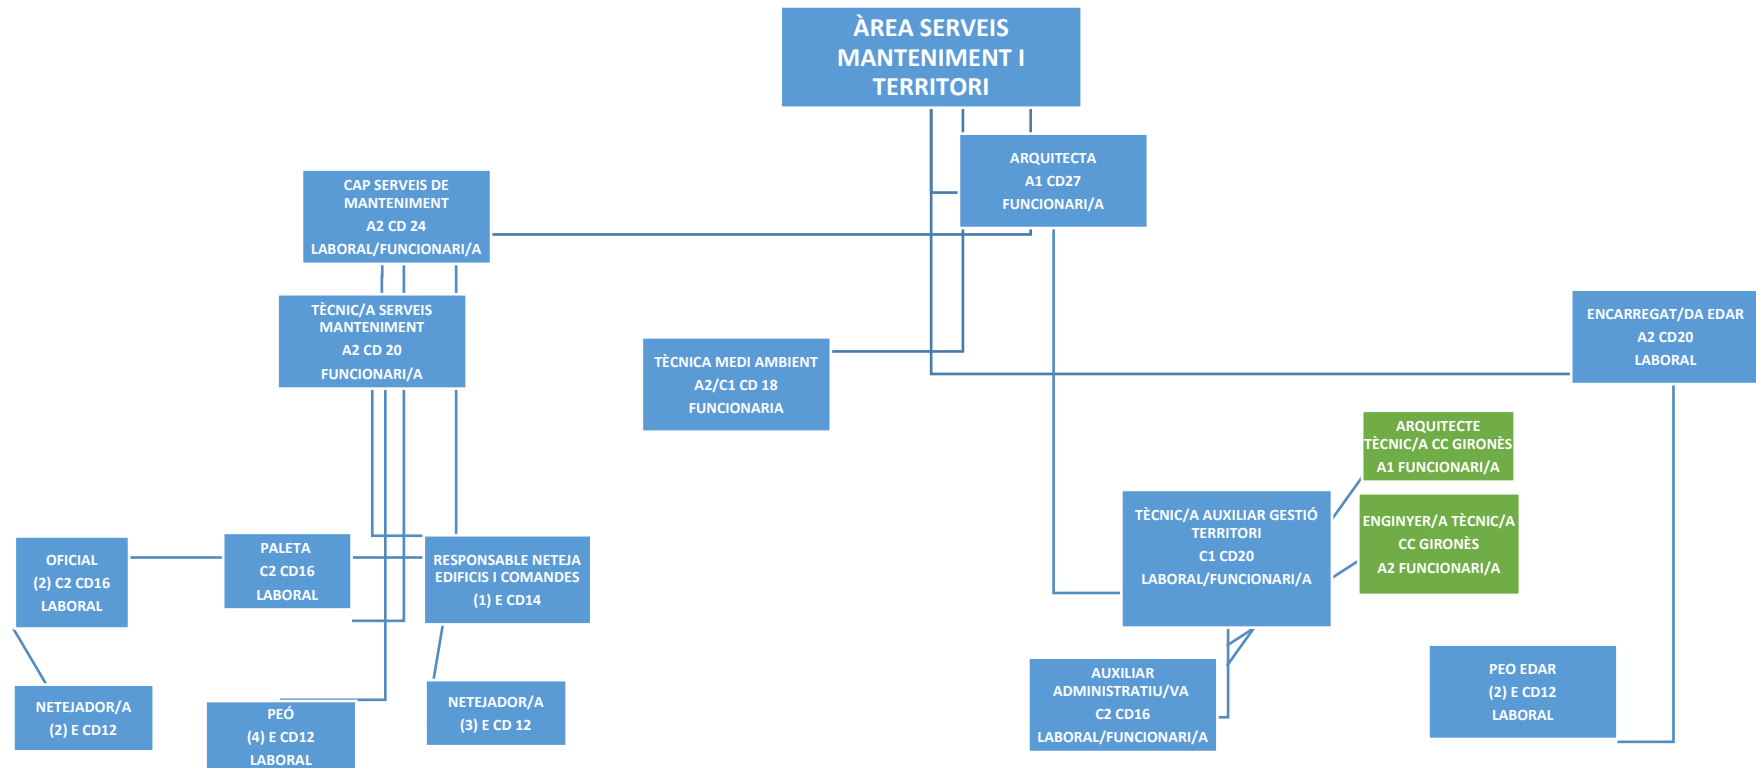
ÀREA SERVEIS MANTENIMENT I TERRITORI

ARQUITECTA
A1 CD27
FUNCIONARI/A

CAP SERVEIS DE MANTENIMENT
A2 CD 24
LABORAL/FUNCIONARI/A

TÈCNIC/A SERVEIS MANTENIMENT
A2 CD 20
FUNCIONARI/A

TÈCNICA MEDI AMBIENT
A2/C1 CD 18
FUNCIONARIA

ENCARREGAT/DA EDAR
A2 CD20
LABORAL

ARQUITECTE TÈCNIC/A CC GIRONÈS
A1 FUNCIONARI/A

ENGINYER/A TÈCNIC/A CC GIRONÈS
A2 FUNCIONARI/A

TÈCNIC/A AUXILIAR GESTIÓ TERRITORI
C1 CD20
LABORAL/FUNCIONARI/A

OFICIAL
(2) C2 CD16
LABORAL

PALETA
C2 CD16
LABORAL

RESPONSABLE NETEJA EDIFICIS I COMANDES
(1) E CD14

NETEJADOR/A
(2) E CD12

PEÓ
(4) E CD12
LABORAL

NETEJADOR/A
(3) E CD 12

AUXILIAR ADMINISTRATIU/VA
C2 CD16
LABORAL/FUNCIONARI/A

PEO EDAR
(2) E CD12
LABORAL